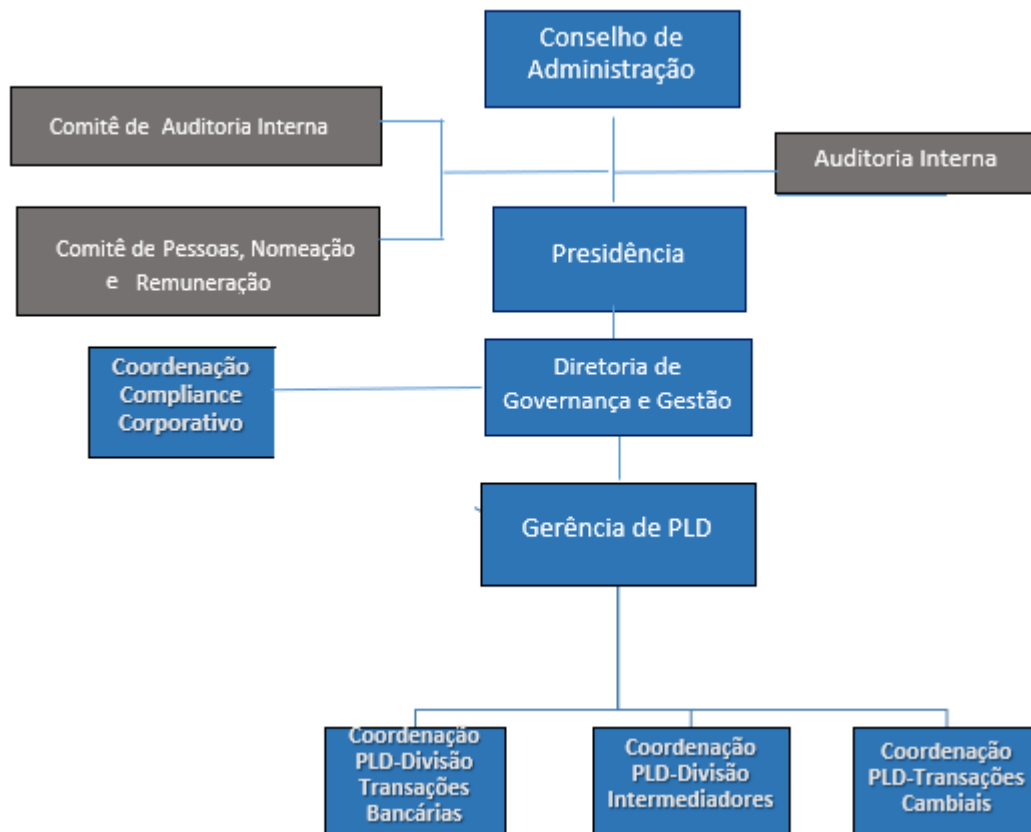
Conselho de Administração

Comitê de Auditoria Interna

Auditoria Interna

Comitê de Pessoas, Nomeação e Remuneração

Presidência

Coordenação Compliance Corporativo

Diretoria de Governança e Gestão

Gerência de PLD

Coordenação PLD-Divisão Transações Bancárias

Coordenação PLD-Divisão Intermediadores

Coordenação PLD-Transações Cambiais